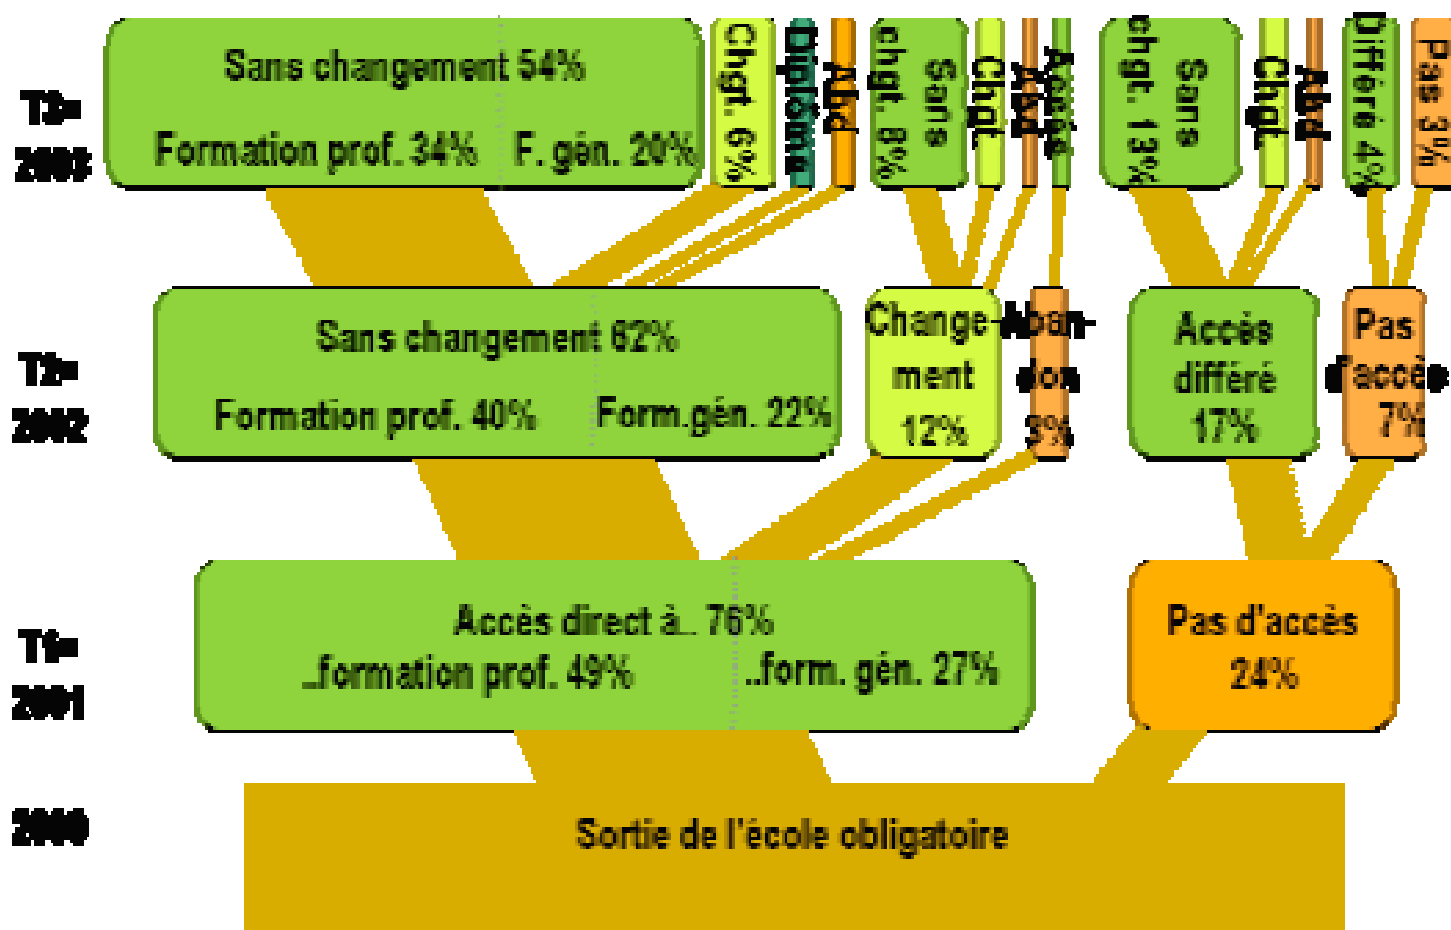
T3= 2003

Sans changement 54%

Formation prof. 34% F. gén. 20%

Chgt. 6%

Diplôme

Abd

Sans chgt. 8%

Chgt

Abd

Accès

Sans chgt. 13%

Chgt

Abd

Différé 4%

Pas 3%

T2= 2002

Sans changement 62%

Formation prof. 40% Form.gén. 22%

Changement 12%

Abandon 3%

Accès différé 17%

Pas d'accès 7%

T1= 2001

Accès direct à.. 76%

..formation prof. 49% ..form. gén. 27%

Pas d'accès 24%

2000

Sortie de l'école obligatoire